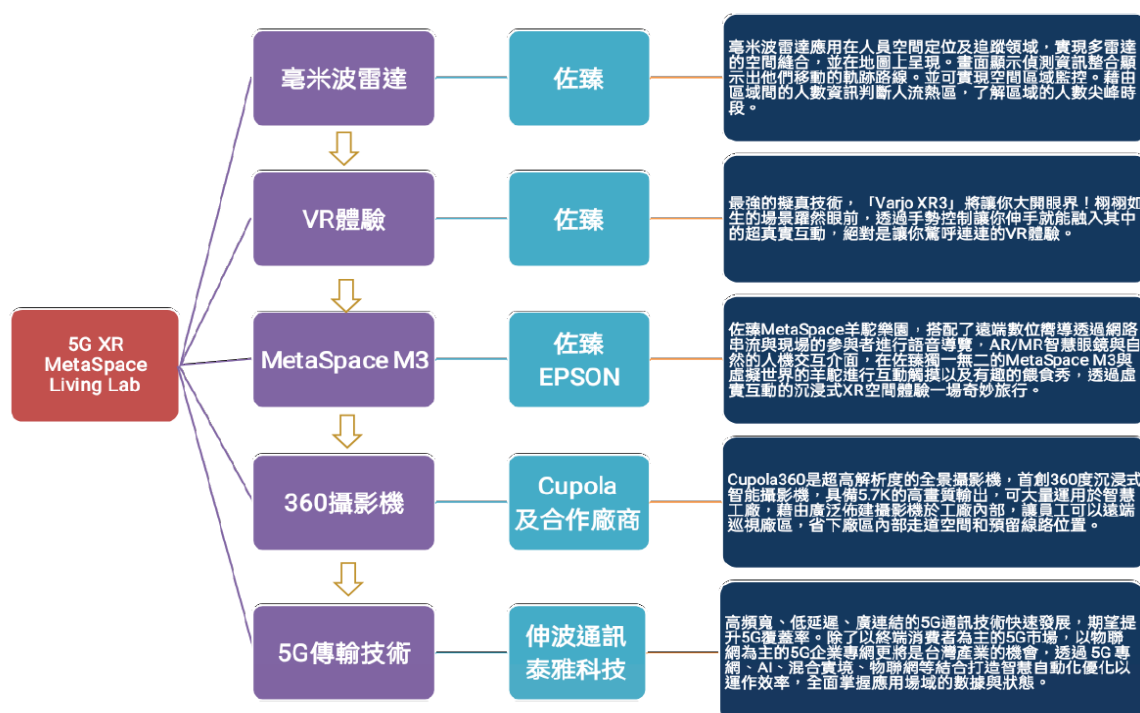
5G XR MetaSpace Living Lab

毫米波雷達

佐臻

毫米波雷達應用在人員空間定位及追蹤領域，實現多雷達的空間縫合，並在地圖上呈現。畫面顯示偵測資訊整合顯示出他們移動的軌跡路線。並可實現空間區域監控。藉由區域間的人數資訊判斷人流熱區，了解區域的人數尖峰時段。

VR體驗

佐臻

最強的擬真技術，「Varjo XR3」將讓你大開眼界！栩栩如生的場景躍然眼前，透過手勢控制讓你伸手就能融入其中的超真實互動，絕對是讓你驚呼連連的VR體驗。

MetaSpace M3

佐臻 EPSON

佐臻MetaSpace羊駝樂園，搭配了遠端數位嚮導透過網路串流與現場的參與者進行語音導覽，AR/MR智慧眼鏡與自然的人機交互介面，在佐臻獨一無二的MetaSpace M3與虛擬世界的羊駝進行互動觸摸以及有趣的餵食秀，透過虛實互動的沉浸式XR空間體驗一場奇妙旅行。

360攝影機

Cupola 及合作廠商

Cupola360是超高解析度的全景攝影機，首創360度沉浸式智能攝影機，具備5.7K的高畫質輸出，可大量運用於智慧工廠，藉由廣泛佈建攝影機於工廠內部，讓員工可以遠端巡視廠區，省下廠區內部走道空間和預留線路位置。

5G傳輸技術

伸波通訊 泰雅科技

高頻寬、低延遲、廣連結的5G通訊技術快速發展，期望提升5G覆蓋率。除了以終端消費者為主的5G市場，以物聯網為主的5G企業專網更將是台灣產業的機會，透過 5G 專網、AI、混合實境、物聯網等結合打造智慧自動化優化以運作效率，全面掌握應用場域的數據與狀態。